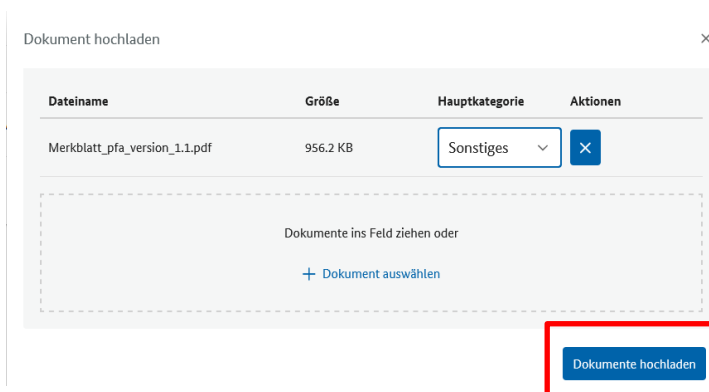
Dokument hochladen

×

| Dateiname | Größe | Hauptkategorie | Aktionen |
|---|---|---|---|
| Merkblatt_pfa_version_1.1.pdf | 956.2 KB | Sonstiges | × |

Dokumente ins Feld ziehen oder

+ Dokument auswählen

Dokumente hochladen